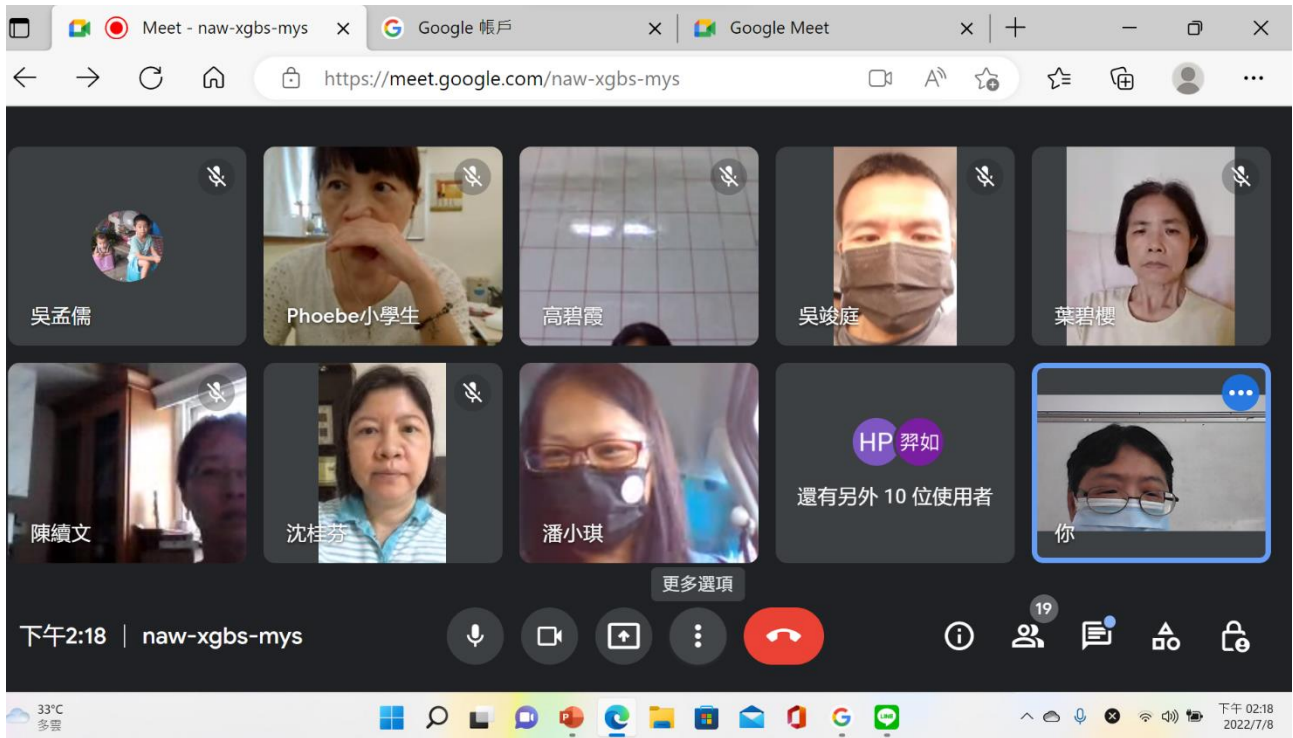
Meet - naw-xgbs-mys
Google 帳戶
Google Meet
https://meet.google.com/naw-xgbs-mys

吳孟儒
Phoebe小學生
高碧霞
吳竣庭
葉碧櫻
陳續文
沈桂芬
潘小琪
HP 羿如
還有另外 10 位使用者
你

更多選項

下午2:18 | naw-xgbs-mys

19

33°C
多雲

下午 02:18
2022/7/8